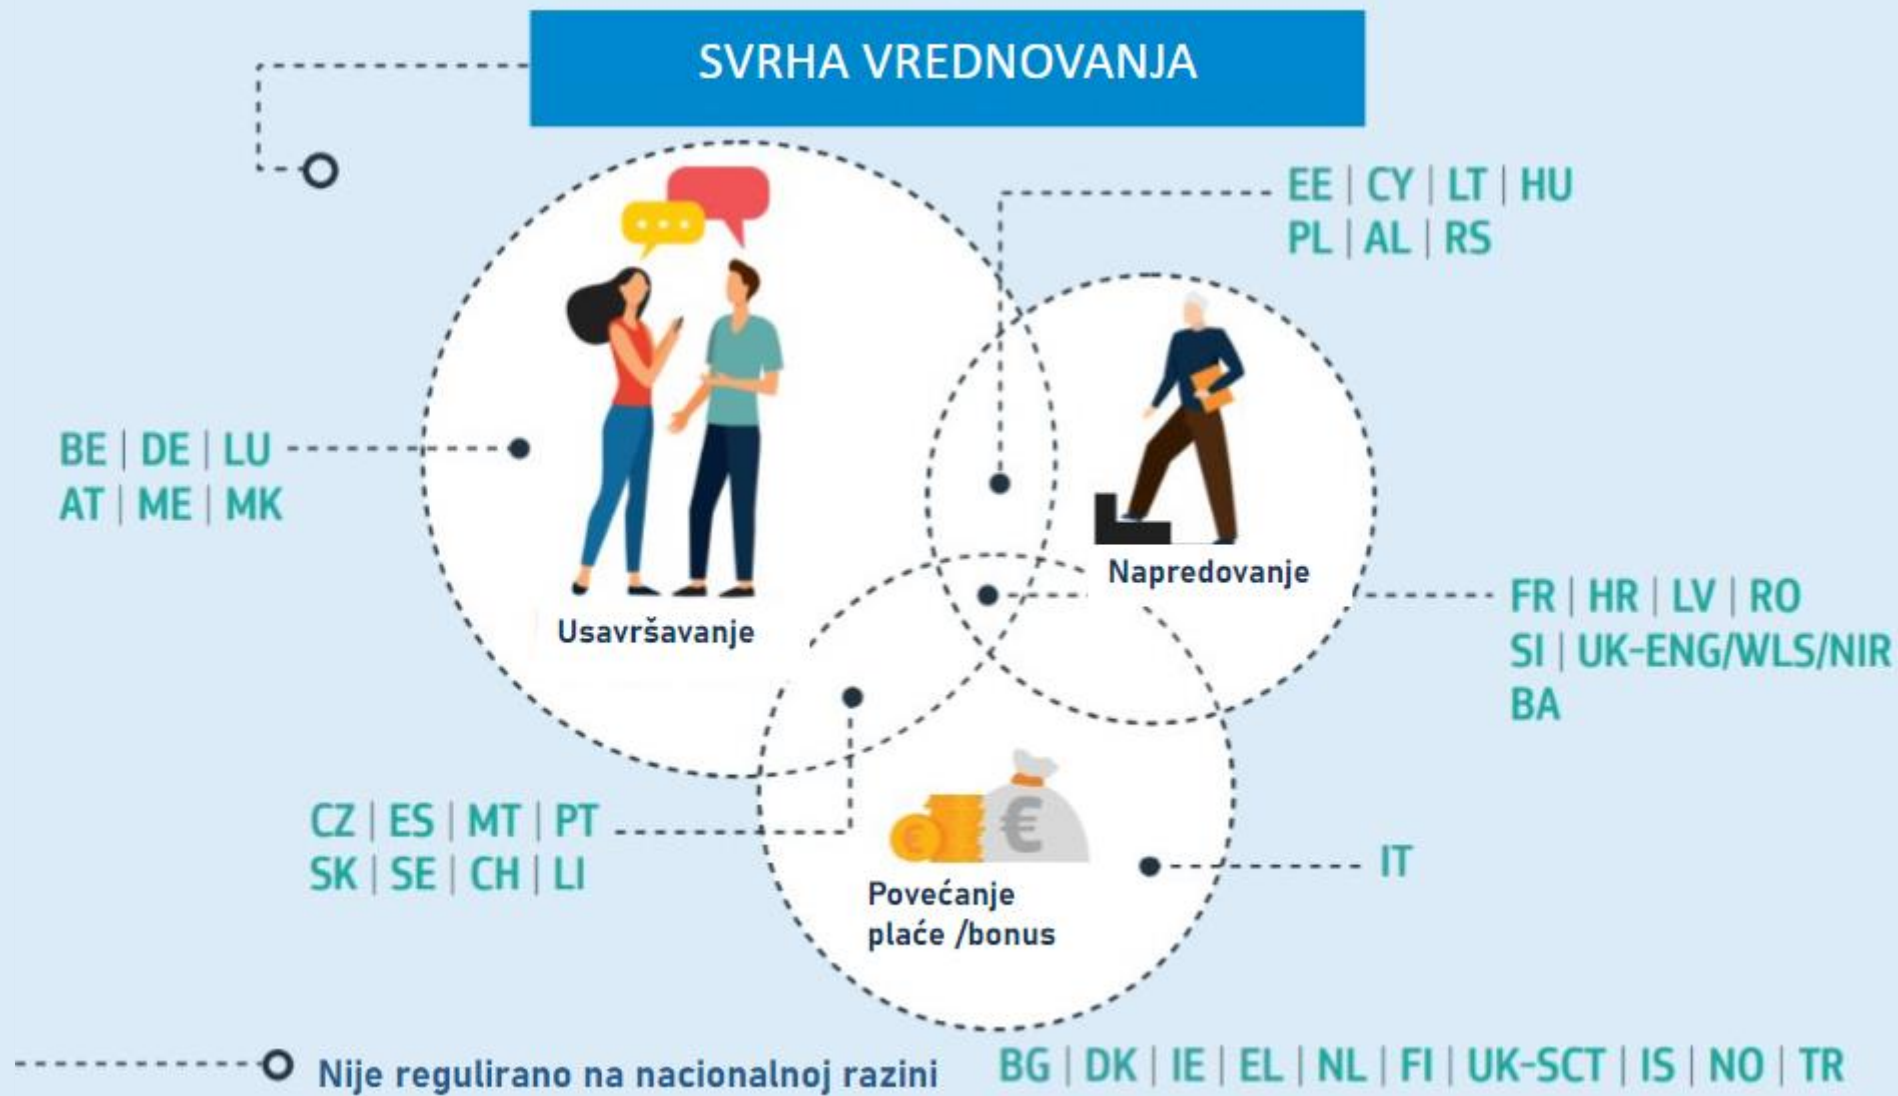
SVRHA VREDNOVANJA

EE | CY | LT | HU
PL | AL | RS

BE | DE | LU
AT | ME | MK

Napredovanje

FR | HR | LV | RO
SI | UK-ENG/WLS/NIR
BA

Usavršavanje

CZ | ES | MT | PT
SK | SE | CH | LI

IT

Povećanje plaće /bonus

Nije regulirano na nacionalnoj razini

BG | DK | IE | EL | NL | FI | UK-SCT | IS | NO | TR